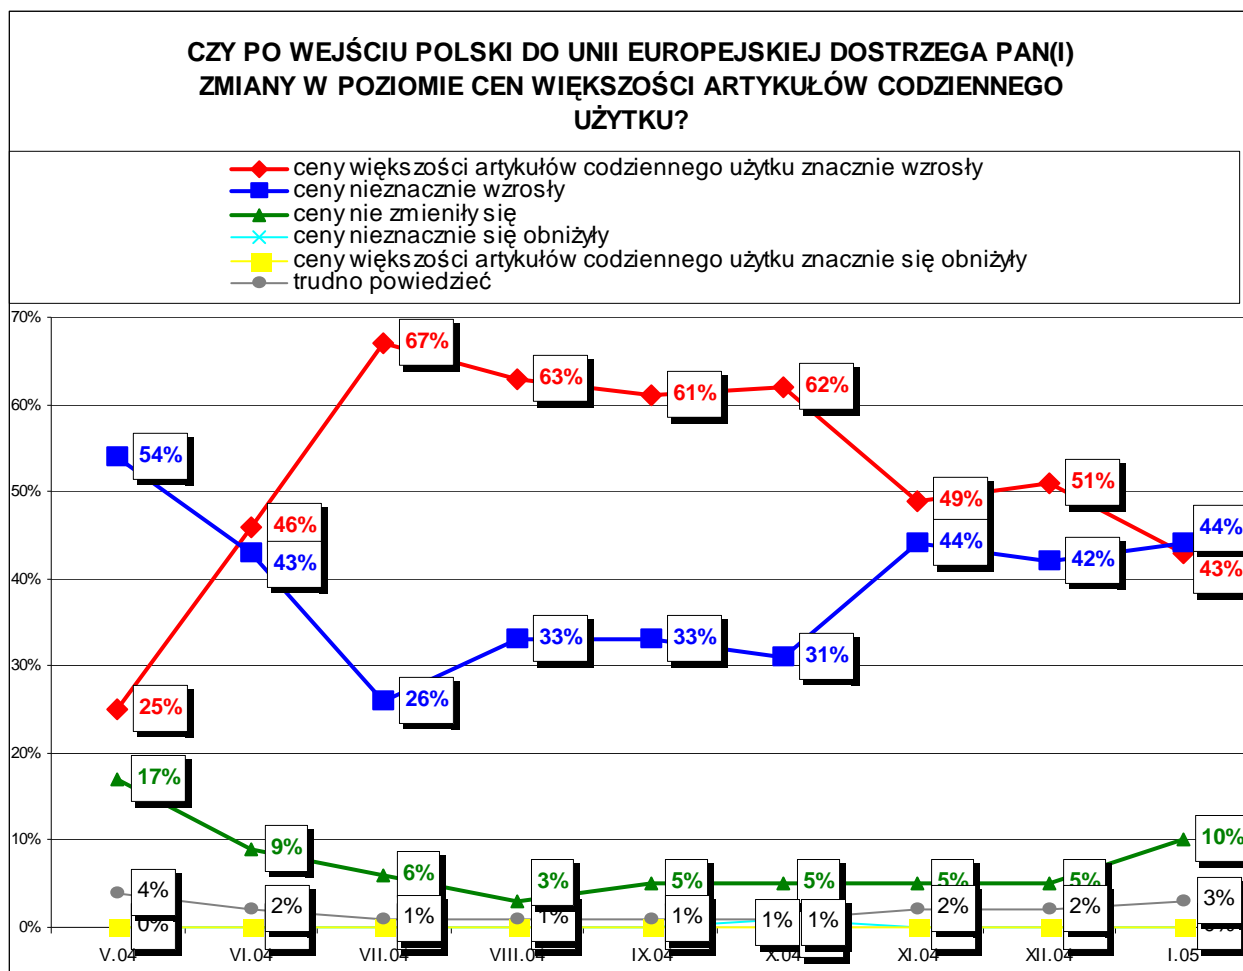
CZY PO WEJŚCIU POLSKI DO UNII EUROPEJSKIEJ DOSTRZEGA PAN(I) ZMIANY W POZIOMIE CEN WIĘKSZOŚCI ARTYKUŁÓW CODZIENNEGO UŻYTKU?

ceny większości artykułów codziennego użytku znacznie wzrosły
ceny nieznacznie wzrosły
ceny nie zmieniły się
ceny nieznacznie się obniżyły
ceny większości artykułów codziennego użytku znacznie się obniżyły
trudno powiedzieć

70%
60%
50%
40%
30%
20%
10%
0%

25%
54%
17%
4%
0%
46%
43%
9%
2%
67%
26%
6%
1%
63%
33%
3%
1%
61%
33%
5%
1%
62%
31%
5%
1%
1%
49%
44%
5%
2%
51%
42%
5%
2%
44%
43%
10%
3%

V.04
VI.04
VII.04
VIII.04
IX.04
X.04
XI.04
XII.04
I.05